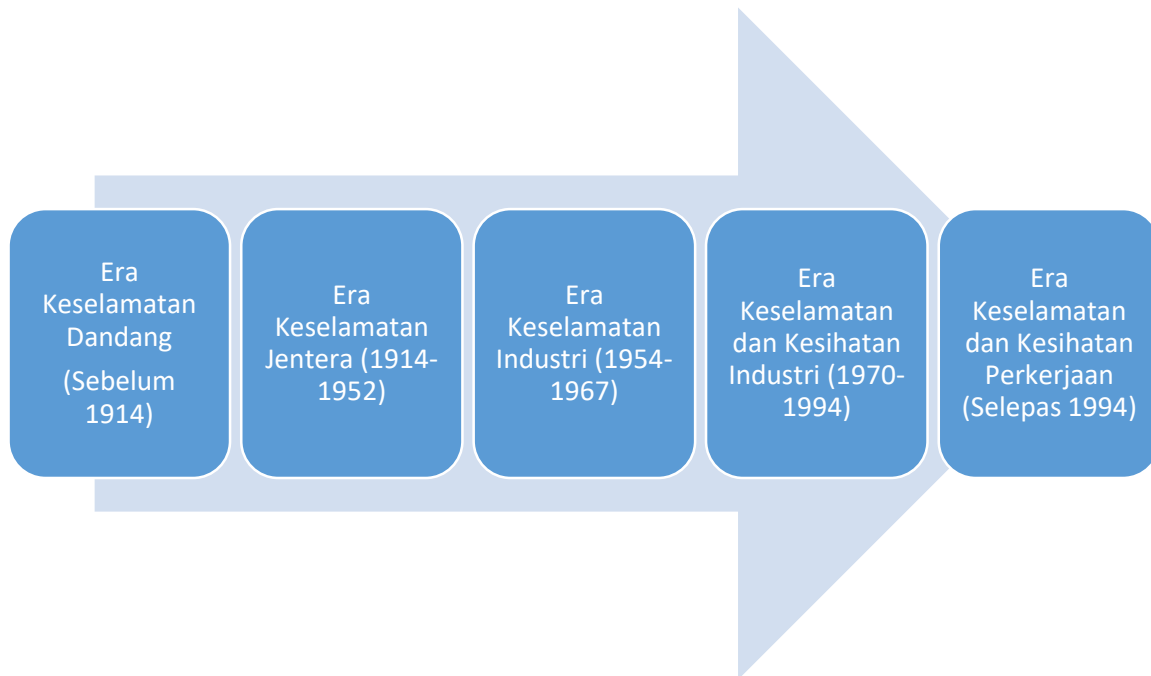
Era Keselamatan Dandang
(Sebelum 1914)

Era Keselamatan Jentera (1914-1952)

Era Keselamatan Industri (1954-1967)

Era Keselamatan dan Kesihatan Industri (1970-1994)

Era Keselamatan dan Kesihatan Perkerjaan (Selepas 1994)